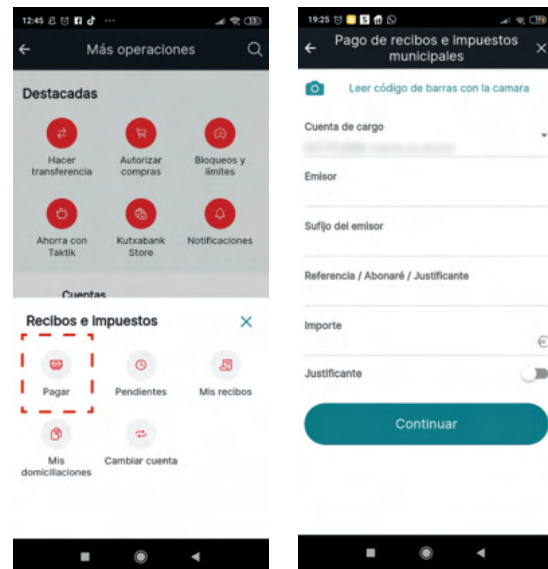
12:45

Más operaciones

Destacadas

Hacer transferencia

Autorizar compras

Bloqueos y límites

Ahorra con Taktik

Kutxabank Store

Notificaciones

Cuentas

Recibos e impuestos

Pagar

Pendientes

Mis recibos

Mis domiciliaciones

Cambiar cuenta

19:25

Pago de recibos e impuestos municipales

Leer código de barras con la camara

Cuenta de cargo

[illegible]

Emisor

Sufijo del emisor

Referencia / Abonaré / Justificante

Importe

€

Justificante

Continuar